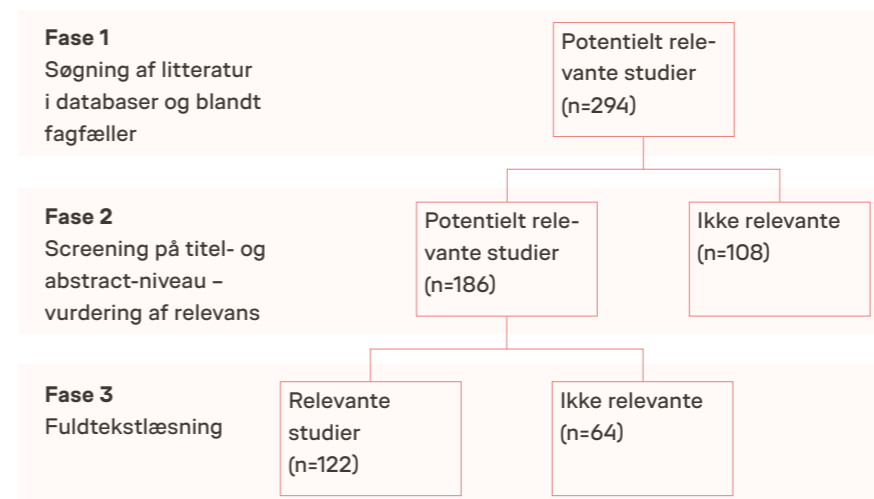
Fase 1
Søgning af litteratur i databaser og blandt fagfæller

Potentielt relevante studier (n=294)

Fase 2
Screening på titel- og abstract-niveau – vurdering af relevans

Potentielt relevante studier (n=186)

Ikke relevante (n=108)

Fase 3
Fuldtekstlæsning

Relevante studier (n=122)

Ikke relevante (n=64)